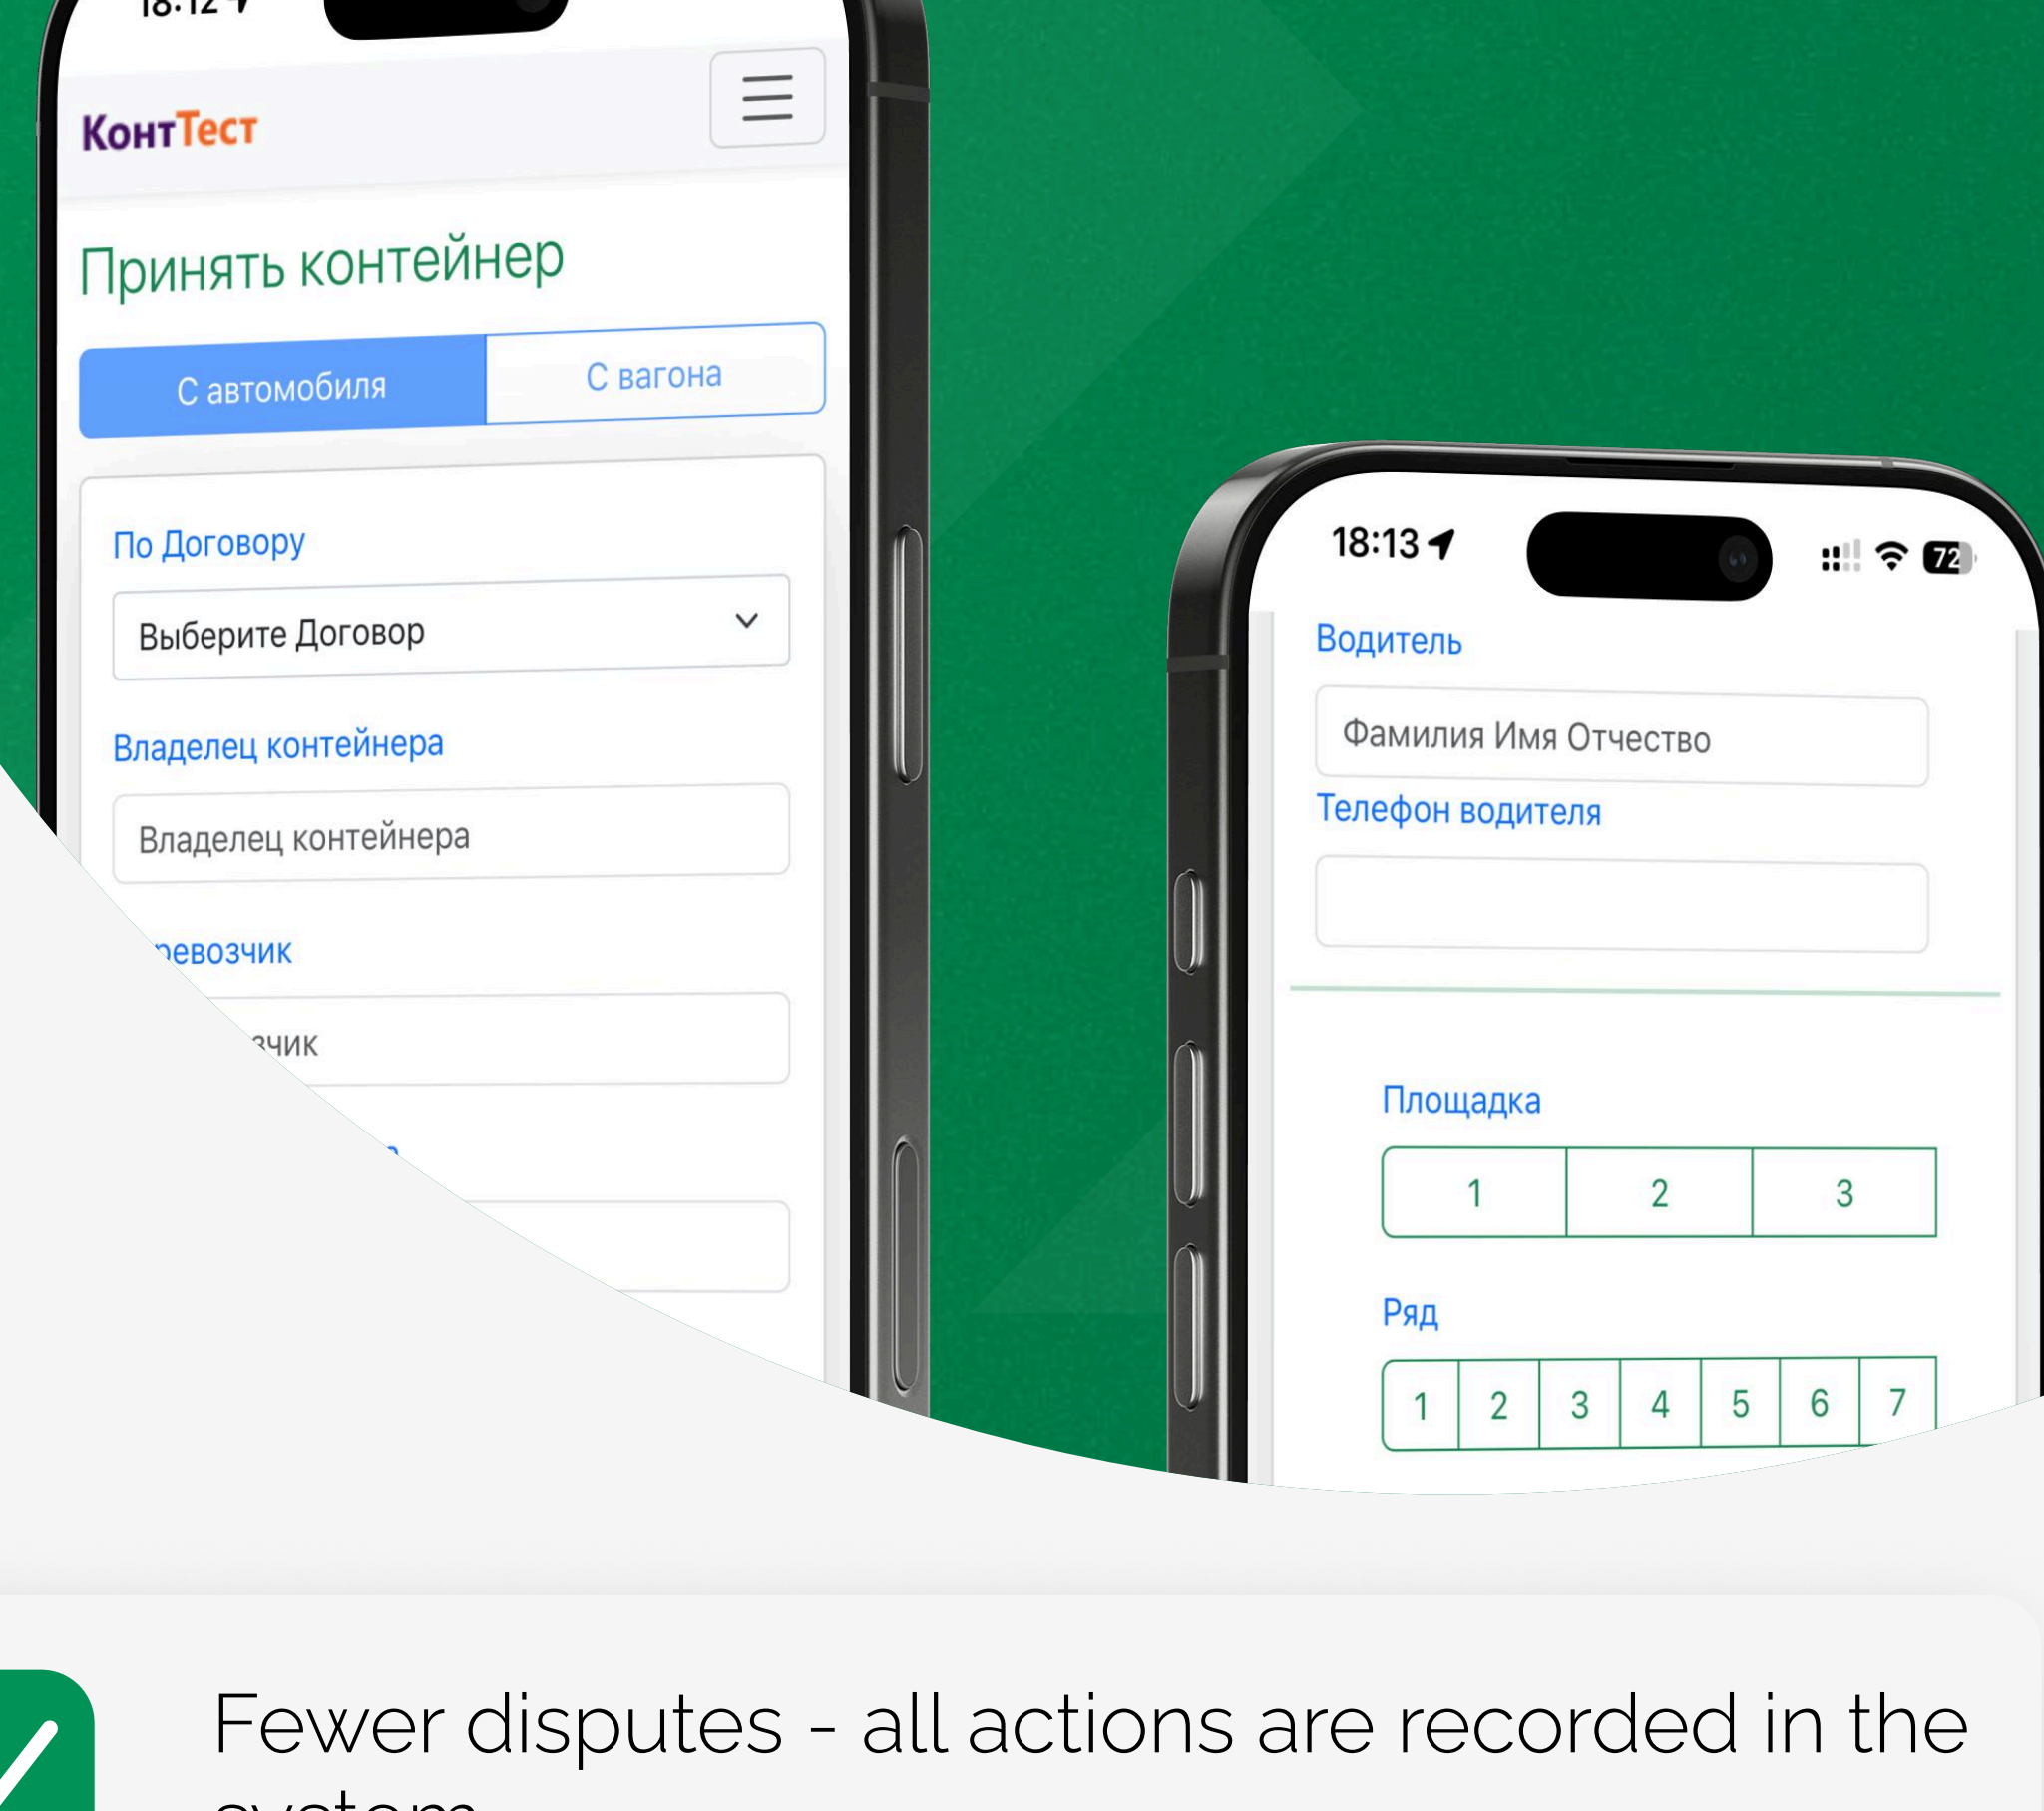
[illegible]

КонтТест

Принять контейнер

С автомобиля

С вагона

По Договору

Выберите Договор

Владелец контейнера

Владелец контейнера

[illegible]евозчик

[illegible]зчик

18:13

72

Водитель

Фамилия Имя Отчество

Телефон водителя

Площадка

| 1 | 2 | 3 |
|---|---|---|

Ряд

| 1 | 2 | 3 | 4 | 5 | 6 | 7 |
|---|---|---|---|---|---|---|

Fewer disputes - all actions are recorded in the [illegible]